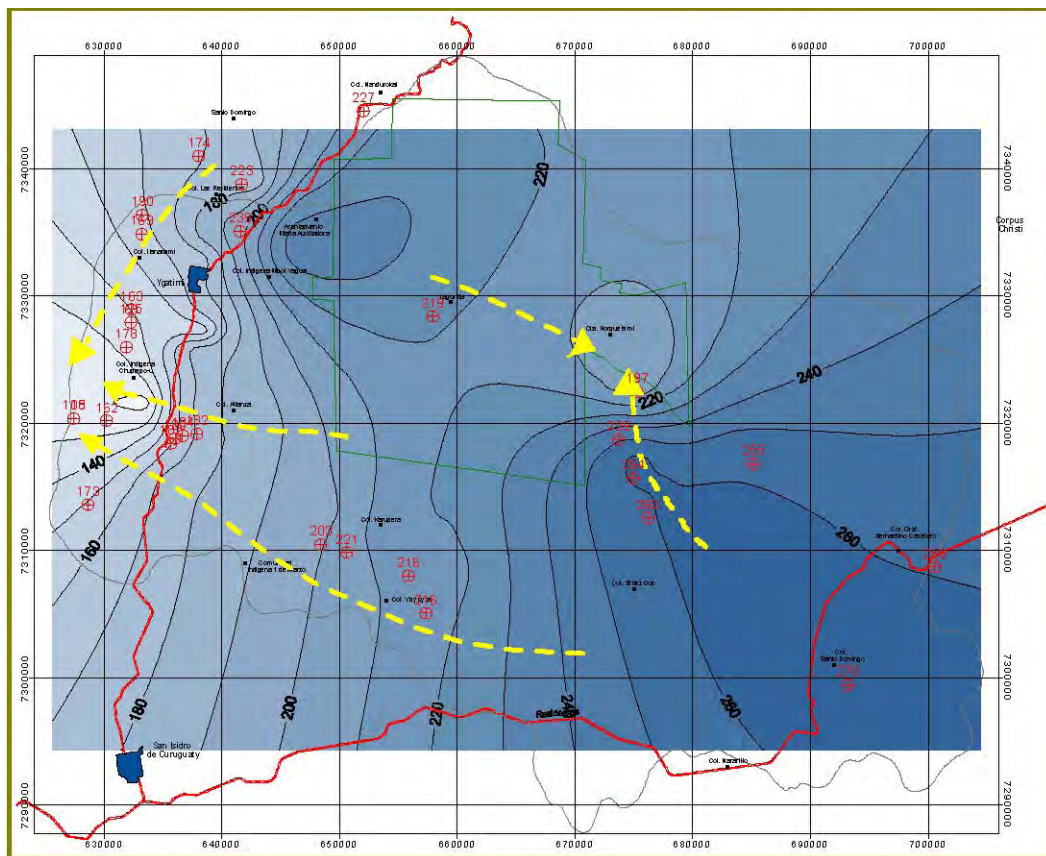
630000 640000 650000 660000 670000 680000 690000 700000

7340000
7330000
7320000
7310000
7300000
7290000

Corpus Christi

Col. Nandurokai
227
Santo Domingo
174
223
190
180
200
236
220
Asentamiento Marta Auxiliadora
Col. Ipacarai
Col. Indígena Maka Yaguari
Ygatimi
163
178
Col. Indígena Chupapo-i
319
Col. Roque Ibiri
197
240
Col. Aleluya
108
162
182
220
260
140
173
160
Col. Nueva Esperanza
208
221
Col. Gral. Bernardino Caballero
260
Comunidad Indígena 1 de Marzo
216
Col. Yvy Yvate
Col. Brisa Que
Col. Santo Domingo
180
200
220
240
260
San Isidro de Curuguaty
Col. Naranjito